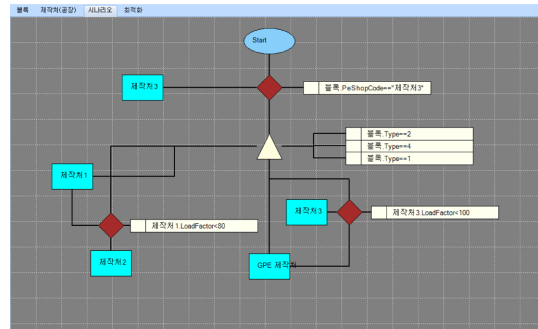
블록 제작처(공장) 시나리오 최적화

Start

제작처3

블록.PeShopCode=='제작처3'

블록.Type==2

블록.Type==4

블록.Type==1

제작처1

제작처1.LoadFactor<80

제작처2

제작처3

제작처3.LoadFactor<100

GPE 제작처